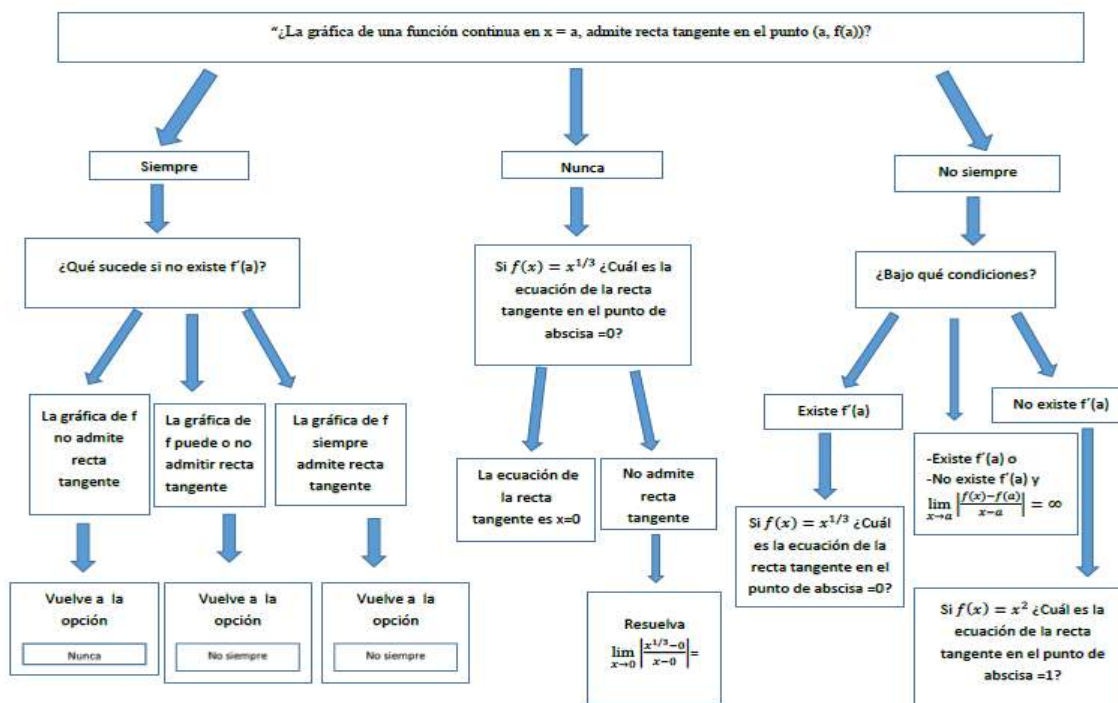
"¿La gráfica de una función continua en x = a, admite recta tangente en el punto (a, f(a))?

Siempre

¿Qué sucede si no existe f´(a)?

La gráfica de f no admite recta tangente

Vuelve a la opción

Nunca

La gráfica de f puede o no admitir recta tangente

Vuelve a la opción

No siempre

La gráfica de f siempre admite recta tangente

Vuelve a la opción

No siempre

Nunca

Si $f(x) = x^{1/3}$ ¿Cuál es la ecuación de la recta tangente en el punto de abscisa =0?

La ecuación de la recta tangente es x=0

No admite recta tangente

Resuelva $\lim_{x\to 0}\left|\frac{x^{1/3}-0}{x-0}\right|=$

No siempre

¿Bajo qué condiciones?

Existe f´(a)

Si $f(x) = x^{1/3}$ ¿Cuál es la ecuación de la recta tangente en el punto de abscisa =0?

-Existe f´(a) o
-No existe f´(a) y $\lim_{x\to a}\left|\frac{f(x)-f(a)}{x-a}\right| = \infty$

No existe f´(a)

Si $f(x) = x^2$ ¿Cuál es la ecuación de la recta tangente en el punto de abscisa =1?